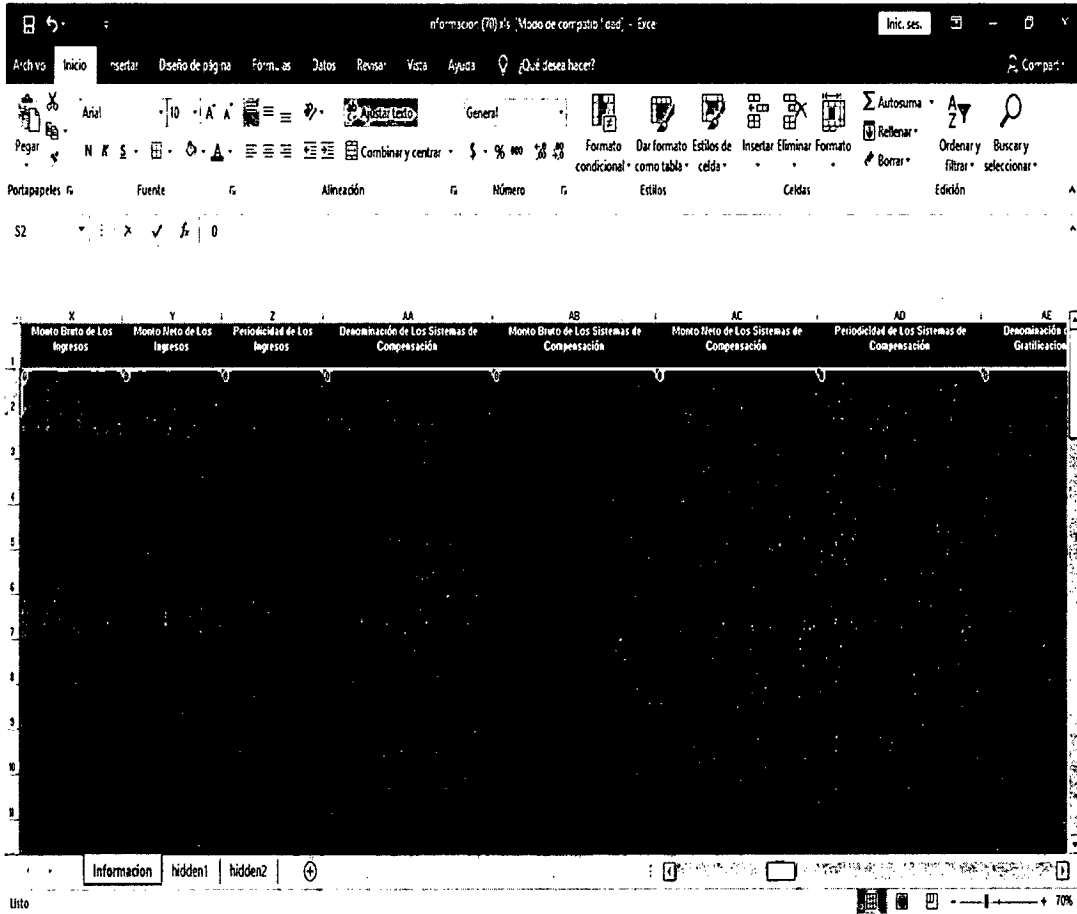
informacion (70).xls [Modo de compatibilidad] - Excel

Inic. ses.

Archivo Inicio Insertar Diseño de página Fórmulas Datos Revisar Vista Ayuda ¿Qué desea hacer? Compartir

Pegar Arial 10 A A Ajustar texto General Formato condicional Dar formato como tabla Estilos de celda Insertar Eliminar Formato Autosuma Rellenar Borrar Ordenar y filtrar Buscar y seleccionar

N K S Combinar y centrar $ % 000

Portapapeles Fuente Alineación Número Estilos Celdas Edición

S2 fx 0

| | X | Y | Z | AA | AB | AC | AD | AE |
|---|---|---|---|---|---|---|---|---|
| 1 | Monto Bruto de Los Ingresos | Monto Neto de Los Ingresos | Periodicidad de Los Ingresos | Denominación de Los Sistemas de Compensación | Monto Bruto de Los Sistemas de Compensación | Monto Neto de Los Sistemas de Compensación | Periodicidad de Los Sistemas de Compensación | Denominación Gratificacion |
| 2 | | | | | | | | |
| 3 | | | | | | | | |
| 4 | | | | | | | | |
| 5 | | | | | | | | |
| 6 | | | | | | | | |
| 7 | | | | | | | | |
| 8 | | | | | | | | |
| 9 | | | | | | | | |
| 10 | | | | | | | | |
| 11 | | | | | | | | |

Informacion hidden1 hidden2

Listo 70%